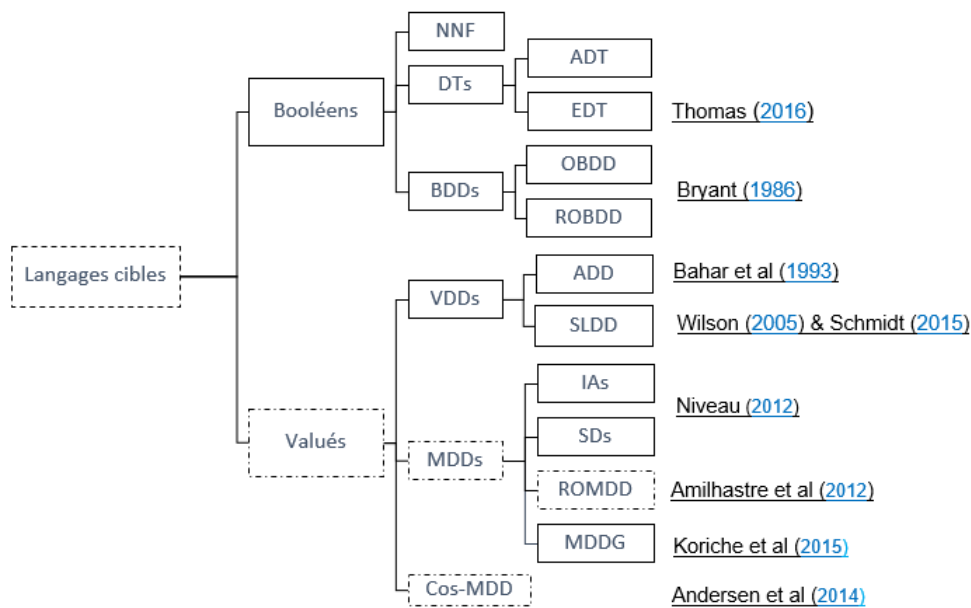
Langages cibles

Booléens

NNF

DTs

ADT

EDT

Thomas (2016)

BDDs

OBDD

ROBDD

Bryant (1986)

Valués

VDDs

ADD

Bahar et al (1993)

SLDD

Wilson (2005) & Schmidt (2015)

MDDs

IAs

SDs

Niveau (2012)

ROMDD

Amilhastre et al (2012)

MDDG

Koriche et al (2015)

Cos-MDD

Andersen et al (2014)